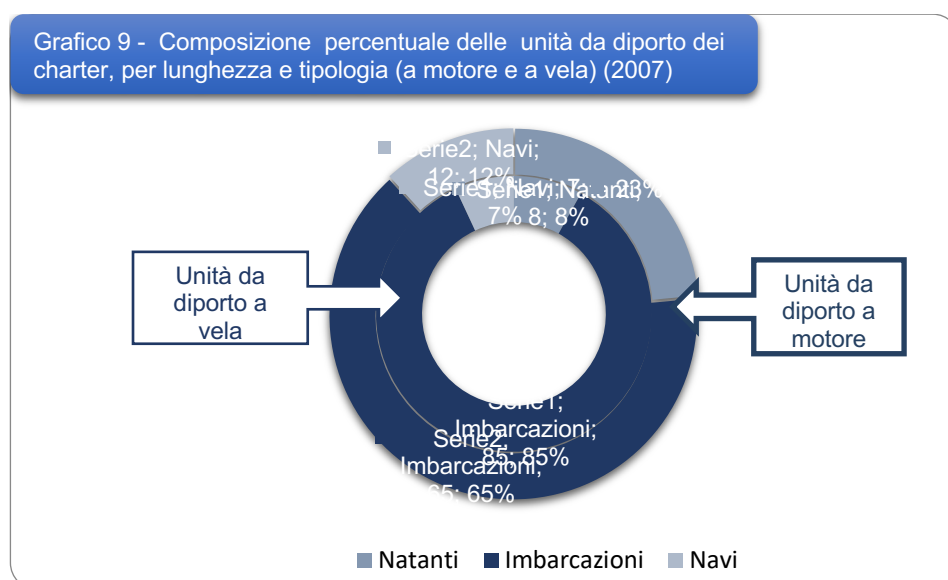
Grafico 9 - Composizione percentuale delle unità da diporto dei charter, per lunghezza e tipologia (a motore e a vela) (2007)

Serie2; Navi; 12; 12%

Serie1; Navi; 7; 7%

Serie1; Natanti; 8; 8%

Serie2; Natanti; 23; 23%

Unità da diporto a vela

Unità da diporto a motore

Serie1; Imbarcazioni; 85; 85%

Serie2; Imbarcazioni; 65; 65%

Natanti Imbarcazioni Navi